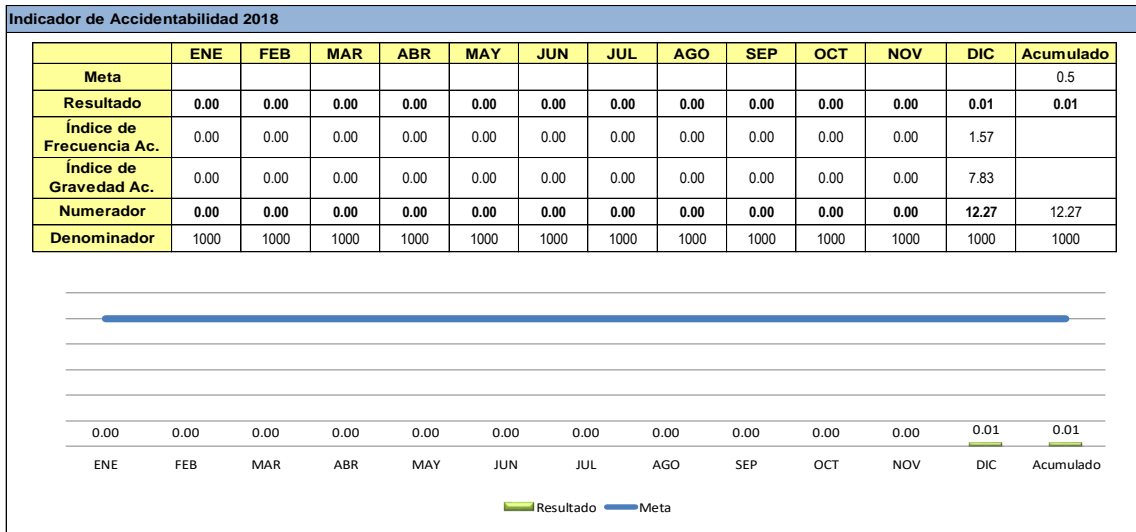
Indicador de Accidentabilidad 2018

| | ENE | FEB | MAR | ABR | MAY | JUN | JUL | AGO | SEP | OCT | NOV | DIC | Acumulado |
|---|---|---|---|---|---|---|---|---|---|---|---|---|---|
| Meta | | | | | | | | | | | | | 0.5 |
| Resultado | 0.00 | 0.00 | 0.00 | 0.00 | 0.00 | 0.00 | 0.00 | 0.00 | 0.00 | 0.00 | 0.00 | 0.01 | 0.01 |
| Índice de Frecuencia Ac. | 0.00 | 0.00 | 0.00 | 0.00 | 0.00 | 0.00 | 0.00 | 0.00 | 0.00 | 0.00 | 0.00 | 1.57 | |
| Índice de Gravedad Ac. | 0.00 | 0.00 | 0.00 | 0.00 | 0.00 | 0.00 | 0.00 | 0.00 | 0.00 | 0.00 | 0.00 | 7.83 | |
| Numerador | 0.00 | 0.00 | 0.00 | 0.00 | 0.00 | 0.00 | 0.00 | 0.00 | 0.00 | 0.00 | 0.00 | 12.27 | 12.27 |
| Denominador | 1000 | 1000 | 1000 | 1000 | 1000 | 1000 | 1000 | 1000 | 1000 | 1000 | 1000 | 1000 | 1000 |

0.00 0.00 0.00 0.00 0.00 0.00 0.00 0.00 0.00 0.00 0.00 0.01 0.01
ENE FEB MAR ABR MAY JUN JUL AGO SEP OCT NOV DIC Acumulado

Resultado Meta